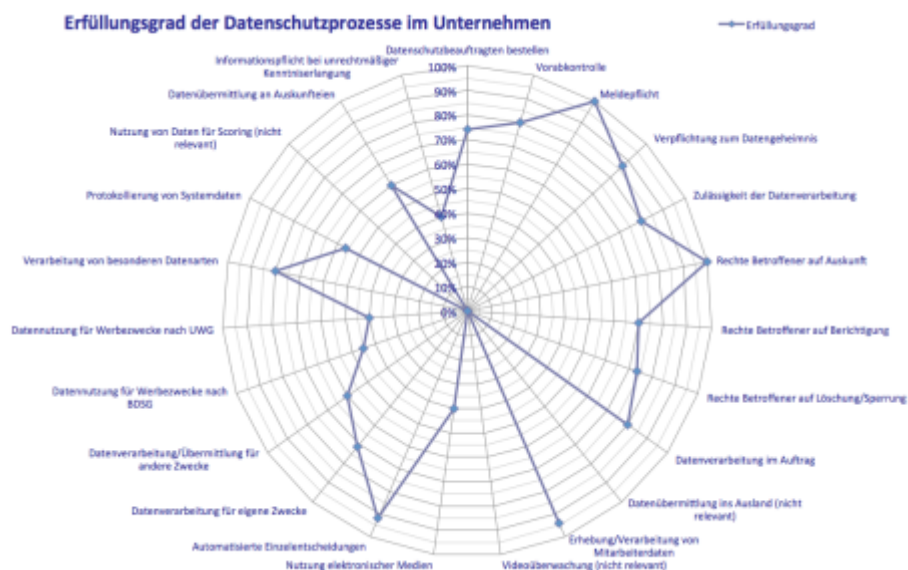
Erfüllungsgrad der Datenschutzprozesse im Unternehmen

Erfüllungsgrad

Datenschutzbeauftragten bestellen
Vorabkontrolle
Meldepflicht
Verpflichtung zum Datengeheimnis
Zulässigkeit der Datenverarbeitung
Rechte Betroffener auf Auskunft
Rechte Betroffener auf Berichtigung
Rechte Betroffener auf Löschung/Sperrung
Datenverarbeitung im Auftrag
Datenübermittlung ins Ausland (nicht relevant)
Erhebung/Verarbeitung von Mitarbeiterdaten
Videoüberwachung (nicht relevant)
Nutzung elektronischer Medien
Automatisierte Einzelentscheidungen
Datenverarbeitung für eigene Zwecke
Datenverarbeitung/Übermittlung für andere Zwecke
Datennutzung für Werbezwecke nach BDSG
Datennutzung für Werbezwecke nach UWG
Verarbeitung von besonderen Datenarten
Protokollierung von Systemdaten
Nutzung von Daten für Scoring (nicht relevant)
Datenübermittlung an Auskunfteien
Informationspflicht bei unrechtmäßiger Kenntniserlangung

100%
90%
80%
70%
60%
50%
40%
30%
20%
10%
0%